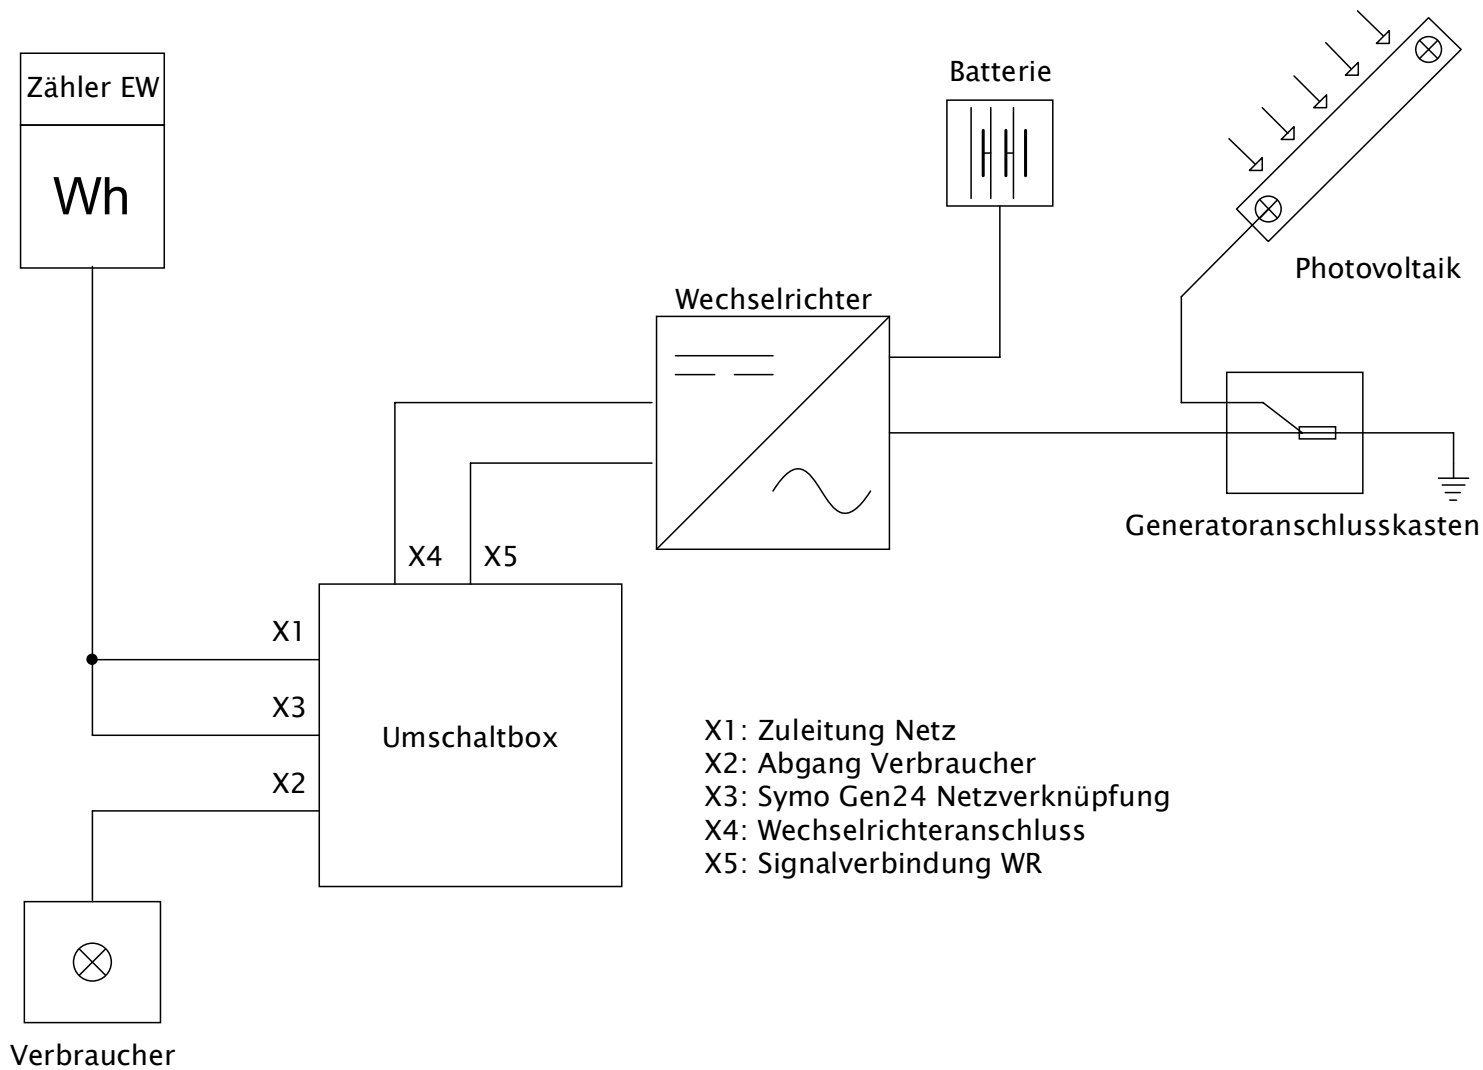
Zähler EW

Wh

Batterie

Photovoltaik

Wechselrichter

Generatoranschlusskasten

X4

X5

X1

X3

X2

Umschaltbox

X1: Zuleitung Netz
X2: Abgang Verbraucher
X3: Symo Gen24 Netzverknüpfung
X4: Wechselrichteranschluss
X5: Signalverbindung WR

Verbraucher